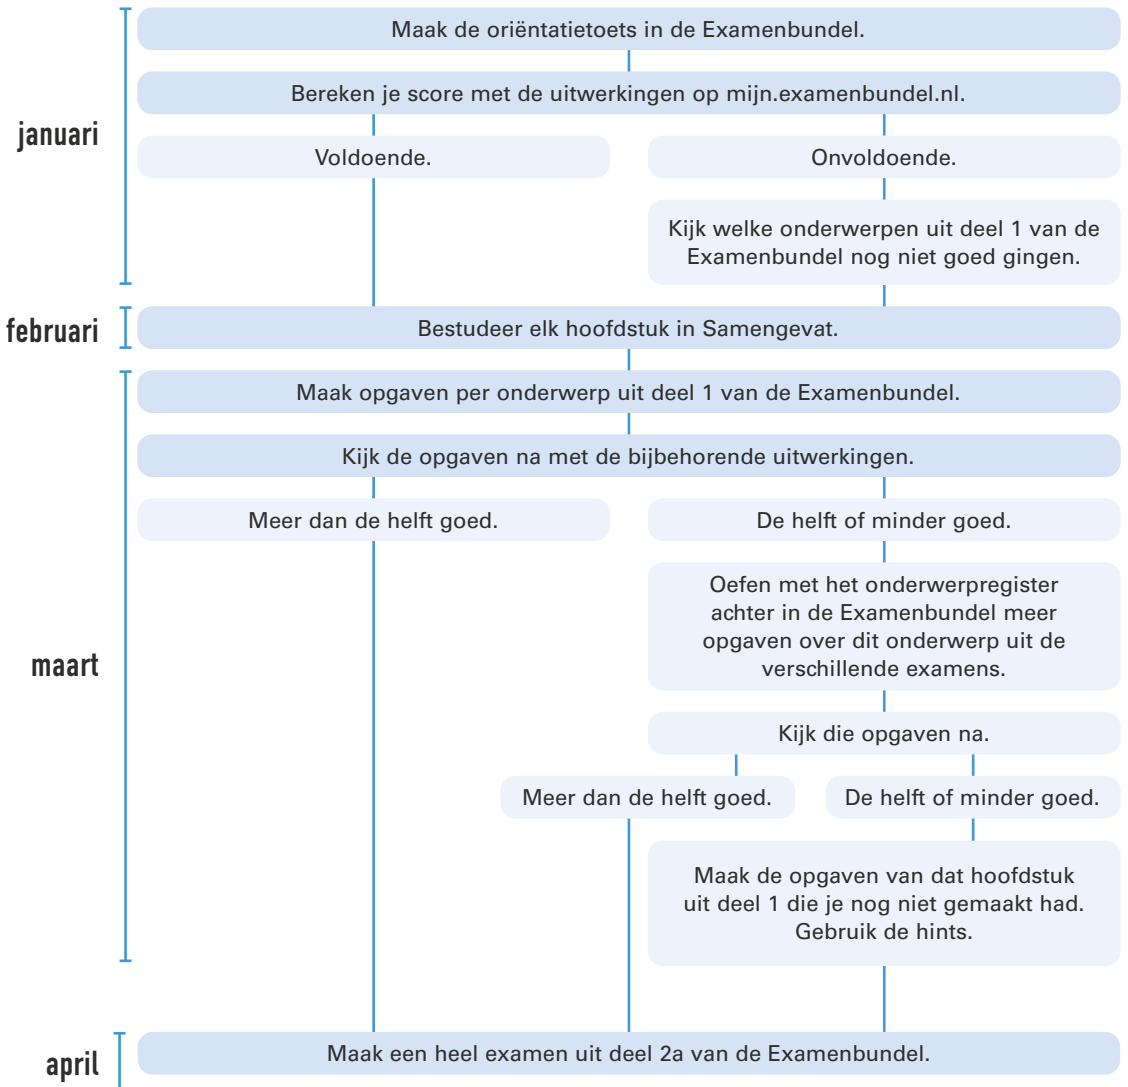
januari

Maak de oriëntatietoets in de Examenbundel.

Bereken je score met de uitwerkingen op mijn.examenbundel.nl.

Voldoende.

Onvoldoende.

Kijk welke onderwerpen uit deel 1 van de Examenbundel nog niet goed gingen.

februari

Bestudeer elk hoofdstuk in Samengevat.

maart

Maak opgaven per onderwerp uit deel 1 van de Examenbundel.

Kijk de opgaven na met de bijbehorende uitwerkingen.

Meer dan de helft goed.

De helft of minder goed.

Oefen met het onderwerpregister achter in de Examenbundel meer opgaven over dit onderwerp uit de verschillende examens.

Kijk die opgaven na.

Meer dan de helft goed.

De helft of minder goed.

Maak de opgaven van dat hoofdstuk uit deel 1 die je nog niet gemaakt had. Gebruik de hints.

april

Maak een heel examen uit deel 2a van de Examenbundel.